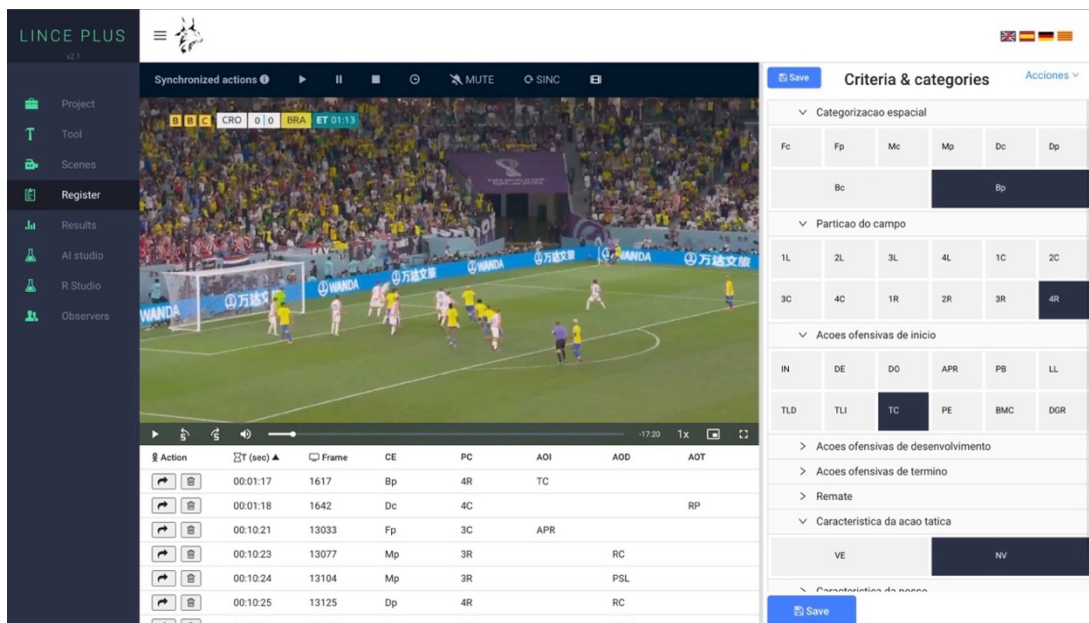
LINCE PLUS
v2.1

Project
Tool
Scenes
Register
Results
AI studio
R Studio
Observers

Synchronized actions MUTE SINC

B B C CRO 0 0 BRA ET 01:13

WANDA 万达文旅

-17:20 1x

| Action | T (sec) ▲ | Frame | CE | PC | AOI | AOD | AOT |
|---|---|---|---|---|---|---|---|
| | 00:01:17 | 1617 | Bp | 4R | TC | | |
| | 00:01:18 | 1642 | Dc | 4C | | | RP |
| | 00:10:21 | 13033 | Fp | 3C | APR | | |
| | 00:10:23 | 13077 | Mp | 3R | | RC | |
| | 00:10:24 | 13104 | Mp | 3R | | PSL | |
| | 00:10:25 | 13125 | Dp | 4R | | RC | |

Save
Criteria & categories
Acciones

Categorizacao espacial
Fc Fp Mc Mp Dc Dp
Bc Bp

Particao do campo
1L 2L 3L 4L 1C 2C
3C 4C 1R 2R 3R 4R

Acoes ofensivas de inicio
IN DE DO APR PB LL
TLD TLI TC PE BMC DGR

Acoes ofensivas de desenvolvimento
Acoes ofensivas de termino
Remate
Caracteristica da acao tatica
VE NV
Caracteristica da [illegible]

Save